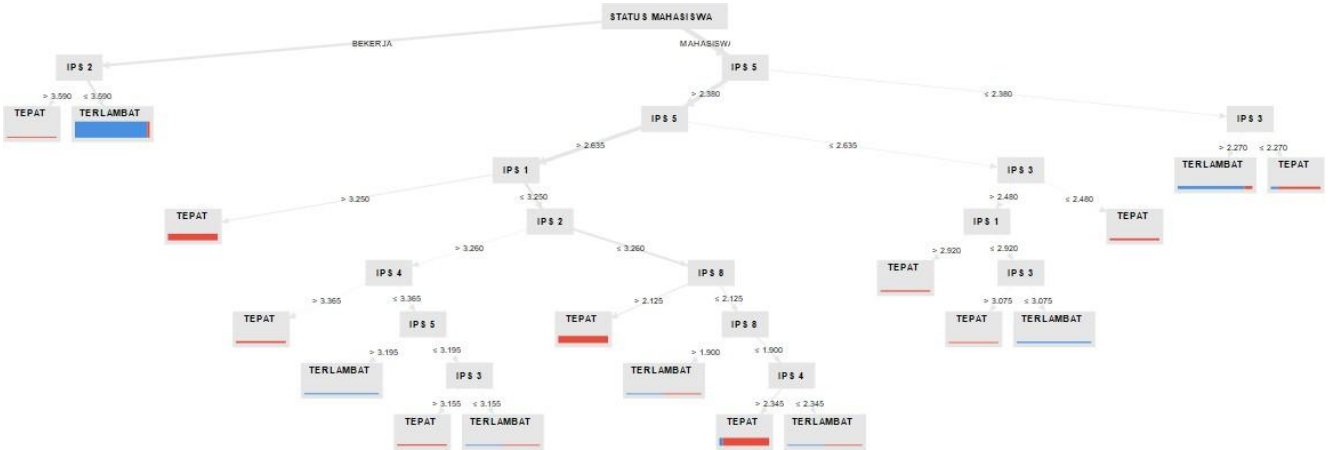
STATUS MAHASISWA

BEKERJA

MAHASISWA

IPS 2

> 3.590

≤ 3.590

TEPAT

TERLAMBAT

IPS 5

> 2.380

≤ 2.380

IPS 5

> 2.635

≤ 2.635

IPS 3

> 2.270

≤ 2.270

TERLAMBAT

TEPAT

IPS 1

> 3.250

≤ 3.250

TEPAT

IPS 2

> 3.260

≤ 3.260

IPS 3

> 2.480

≤ 2.480

TEPAT

IPS 1

> 2.920

≤ 2.920

TEPAT

IPS 3

> 3.075

≤ 3.075

TEPAT

TERLAMBAT

IPS 4

> 3.365

≤ 3.365

TEPAT

IPS 5

> 3.195

≤ 3.195

TERLAMBAT

IPS 3

> 3.155

≤ 3.155

TEPAT

TERLAMBAT

IPS 8

> 2.125

≤ 2.125

TEPAT

IPS 8

> 1.900

≤ 1.900

TERLAMBAT

IPS 4

> 2.345

≤ 2.345

TEPAT

TERLAMBAT